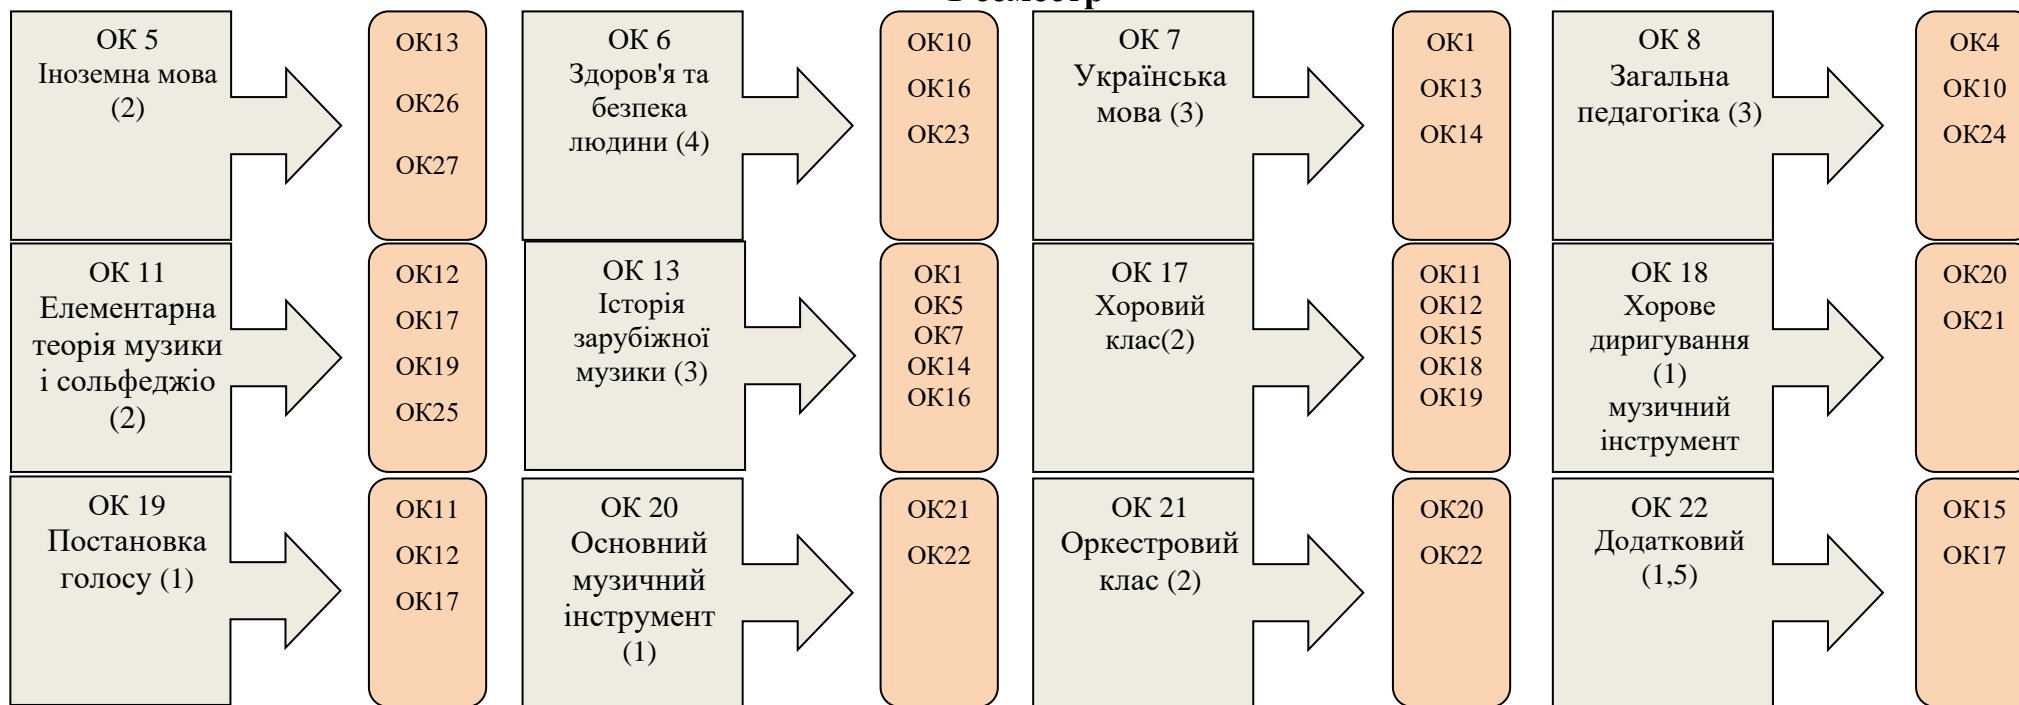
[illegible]семестр

ОК 5 Іноземна мова (2)

ОК13
ОК26
ОК27

ОК 6 Здоров'я та безпека людини (4)

ОК10
ОК16
ОК23

ОК 7 Українська мова (3)

ОК1
ОК13
ОК14

ОК 8 Загальна педагогіка (3)

ОК4
ОК10
ОК24

ОК 11 Елементарна теорія музики і сольфеджіо (2)

ОК12
ОК17
ОК19
ОК25

ОК 13 Історія зарубіжної музики (3)

ОК1
ОК5
ОК7
ОК14
ОК16

ОК 17 Хоровий клас(2)

ОК11
ОК12
ОК15
ОК18
ОК19

ОК 18 Хорове диригування (1) музичний інструмент

ОК20
ОК21

ОК 19 Постановка голосу (1)

ОК11
ОК12
ОК17

ОК 20 Основний музичний інструмент (1)

ОК21
ОК22

ОК 21 Оркестровий клас (2)

ОК20
ОК22

ОК 22 Додатковий (1,5)

ОК15
ОК17